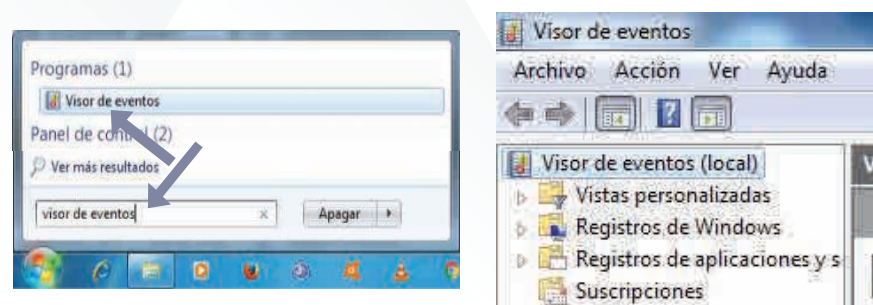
Programas (1)
Visor de eventos
Panel de con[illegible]l (2)
Ver más resultados
visor de eventos
Apagar

Visor de eventos
Archivo Acción Ver Ayuda
Visor de eventos (local)
Vistas personalizadas
Registros de Windows
Registros de aplicaciones y s
Suscripciones